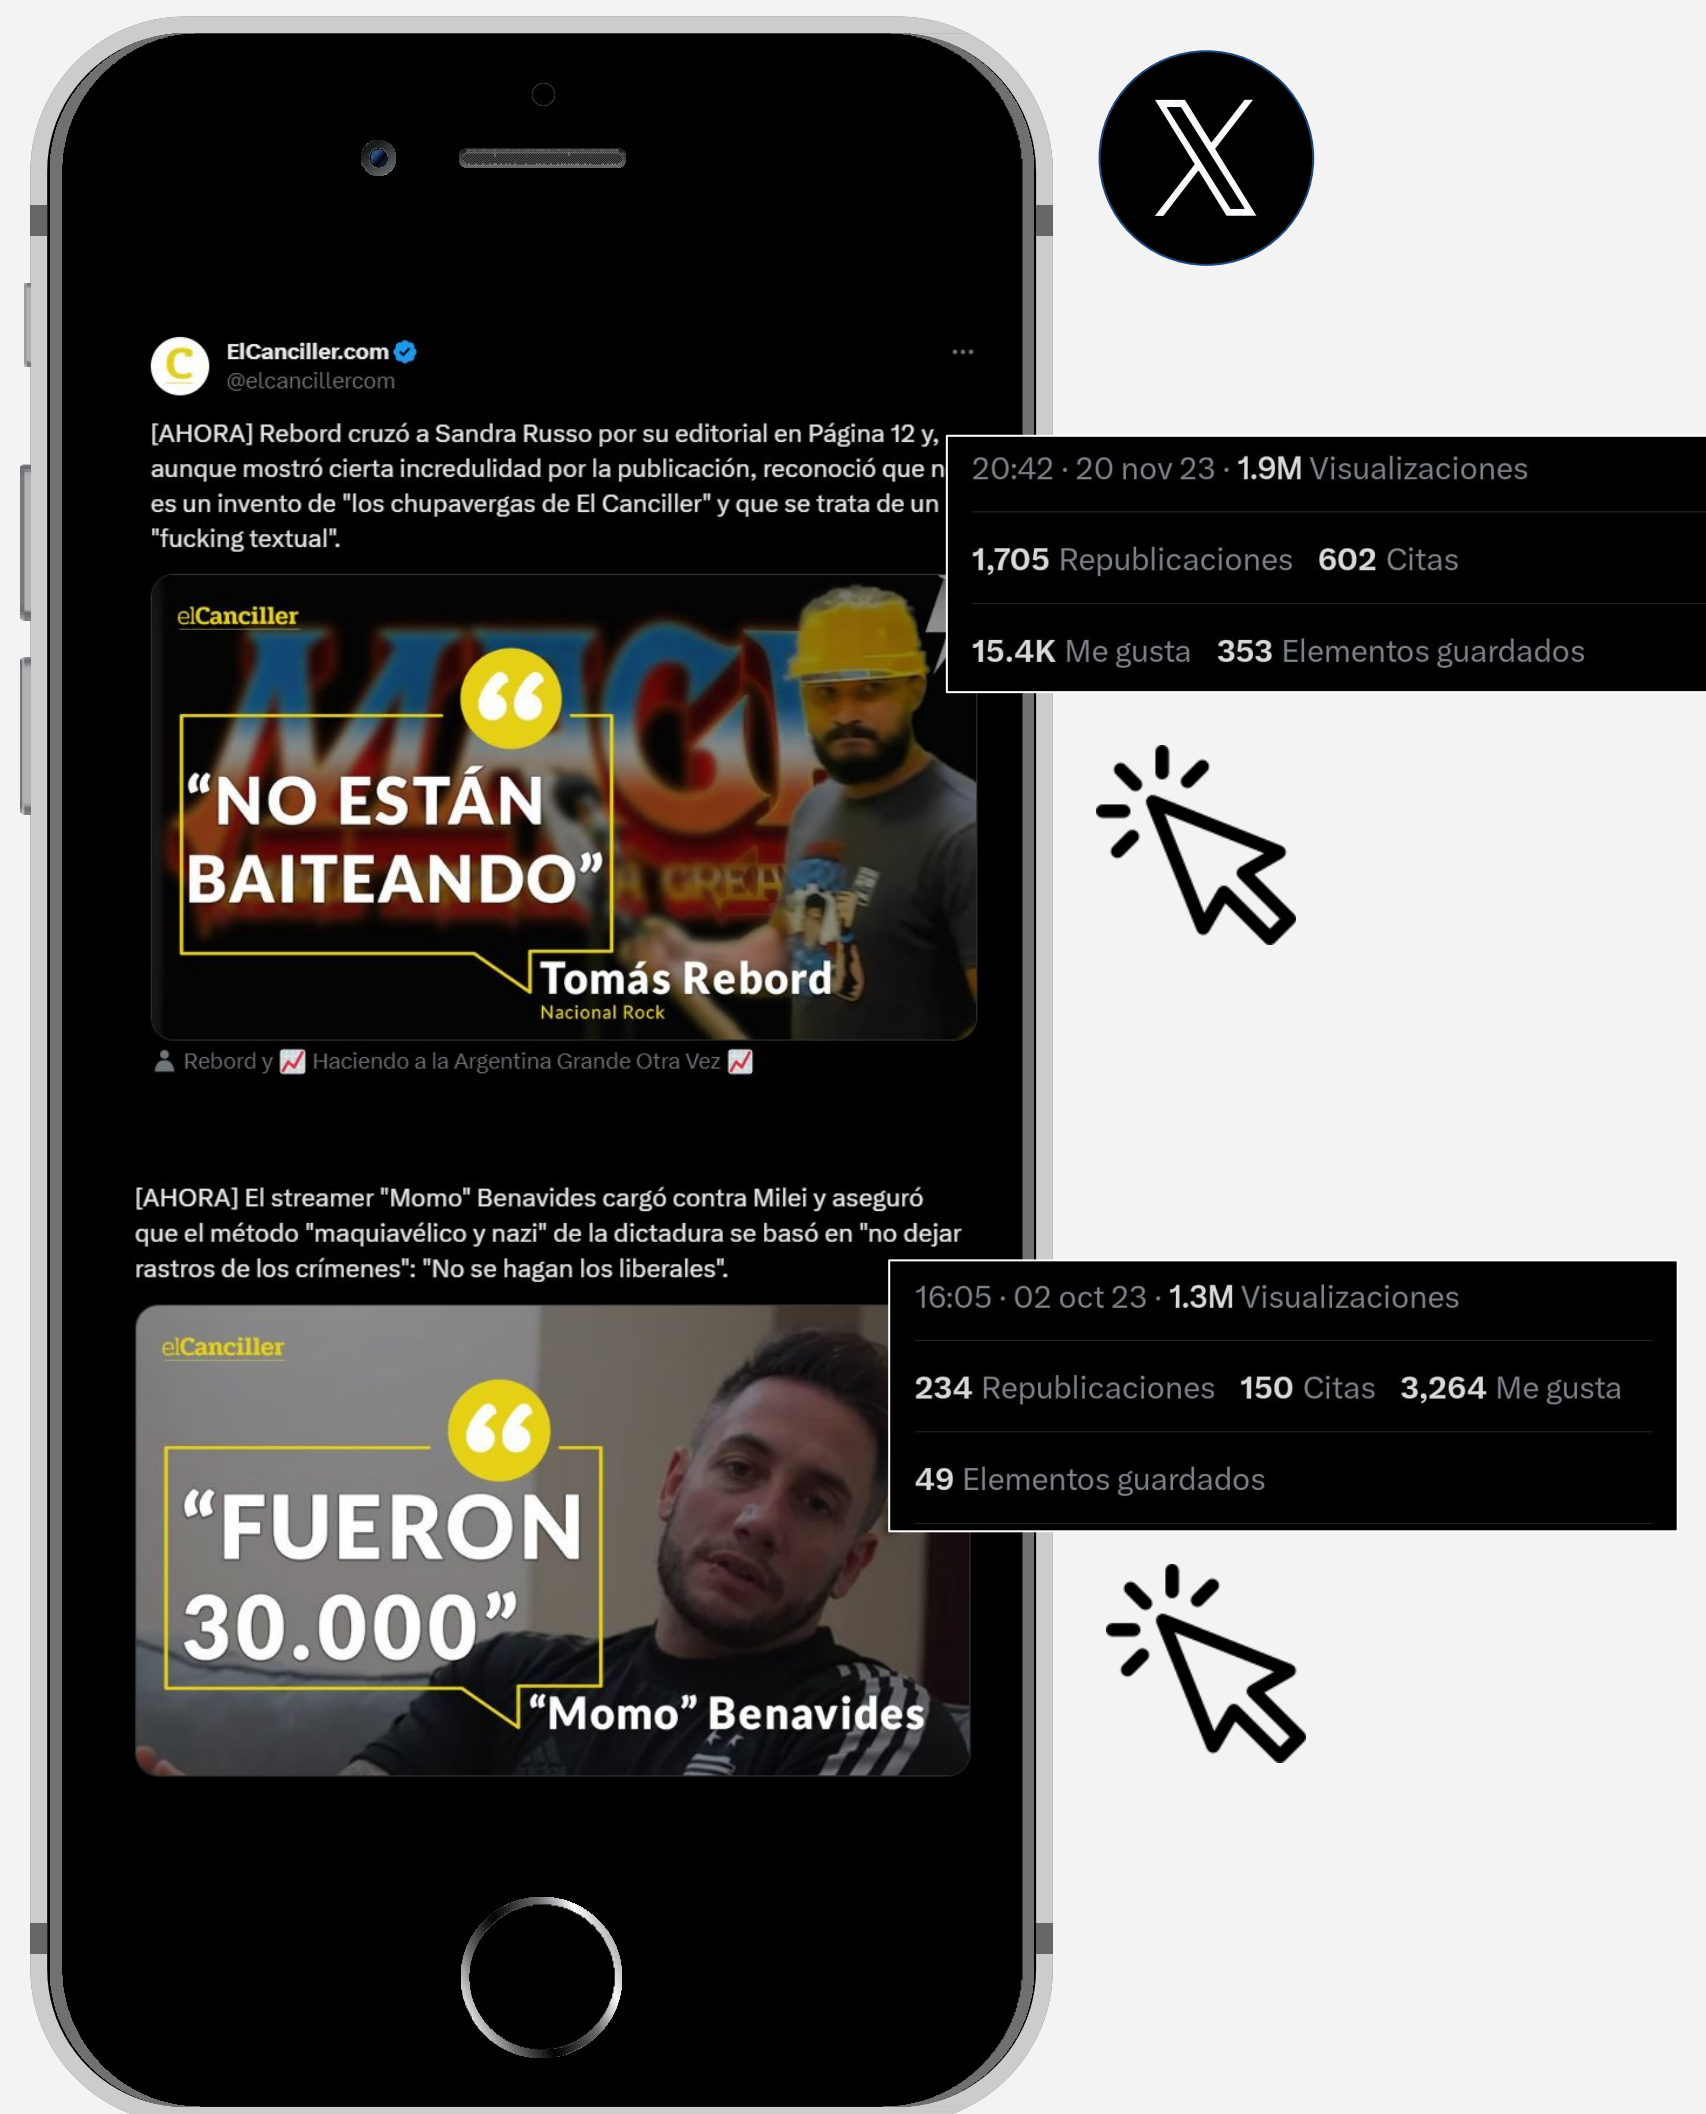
ElCanciller.com
@elcancillercom

[AHORA] Rebord cruzó a Sandra Russo por su editorial en Página 12 y, aunque mostró cierta incredulidad por la publicación, reconoció que n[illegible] es un invento de "los chupavergas de El Canciller" y que se trata de un "fucking textual".

20:42 · 20 nov 23 · 1.9M Visualizaciones

1,705 Republicaciones 602 Citas

15.4K Me gusta 353 Elementos guardados

elCanciller

“NO ESTÁN BAITEANDO”

Tomás Rebord
Nacional Rock

Rebord y 📈 Haciendo a la Argentina Grande Otra Vez 📈

[AHORA] El streamer "Momo" Benavides cargó contra Milei y aseguró que el método "maquiavélico y nazi" de la dictadura se basó en "no dejar rastros de los crímenes": "No se hagan los liberales".

16:05 · 02 oct 23 · 1.3M Visualizaciones

234 Republicaciones 150 Citas 3,264 Me gusta

49 Elementos guardados

elCanciller

“FUERON 30.000”

“Momo” Benavides